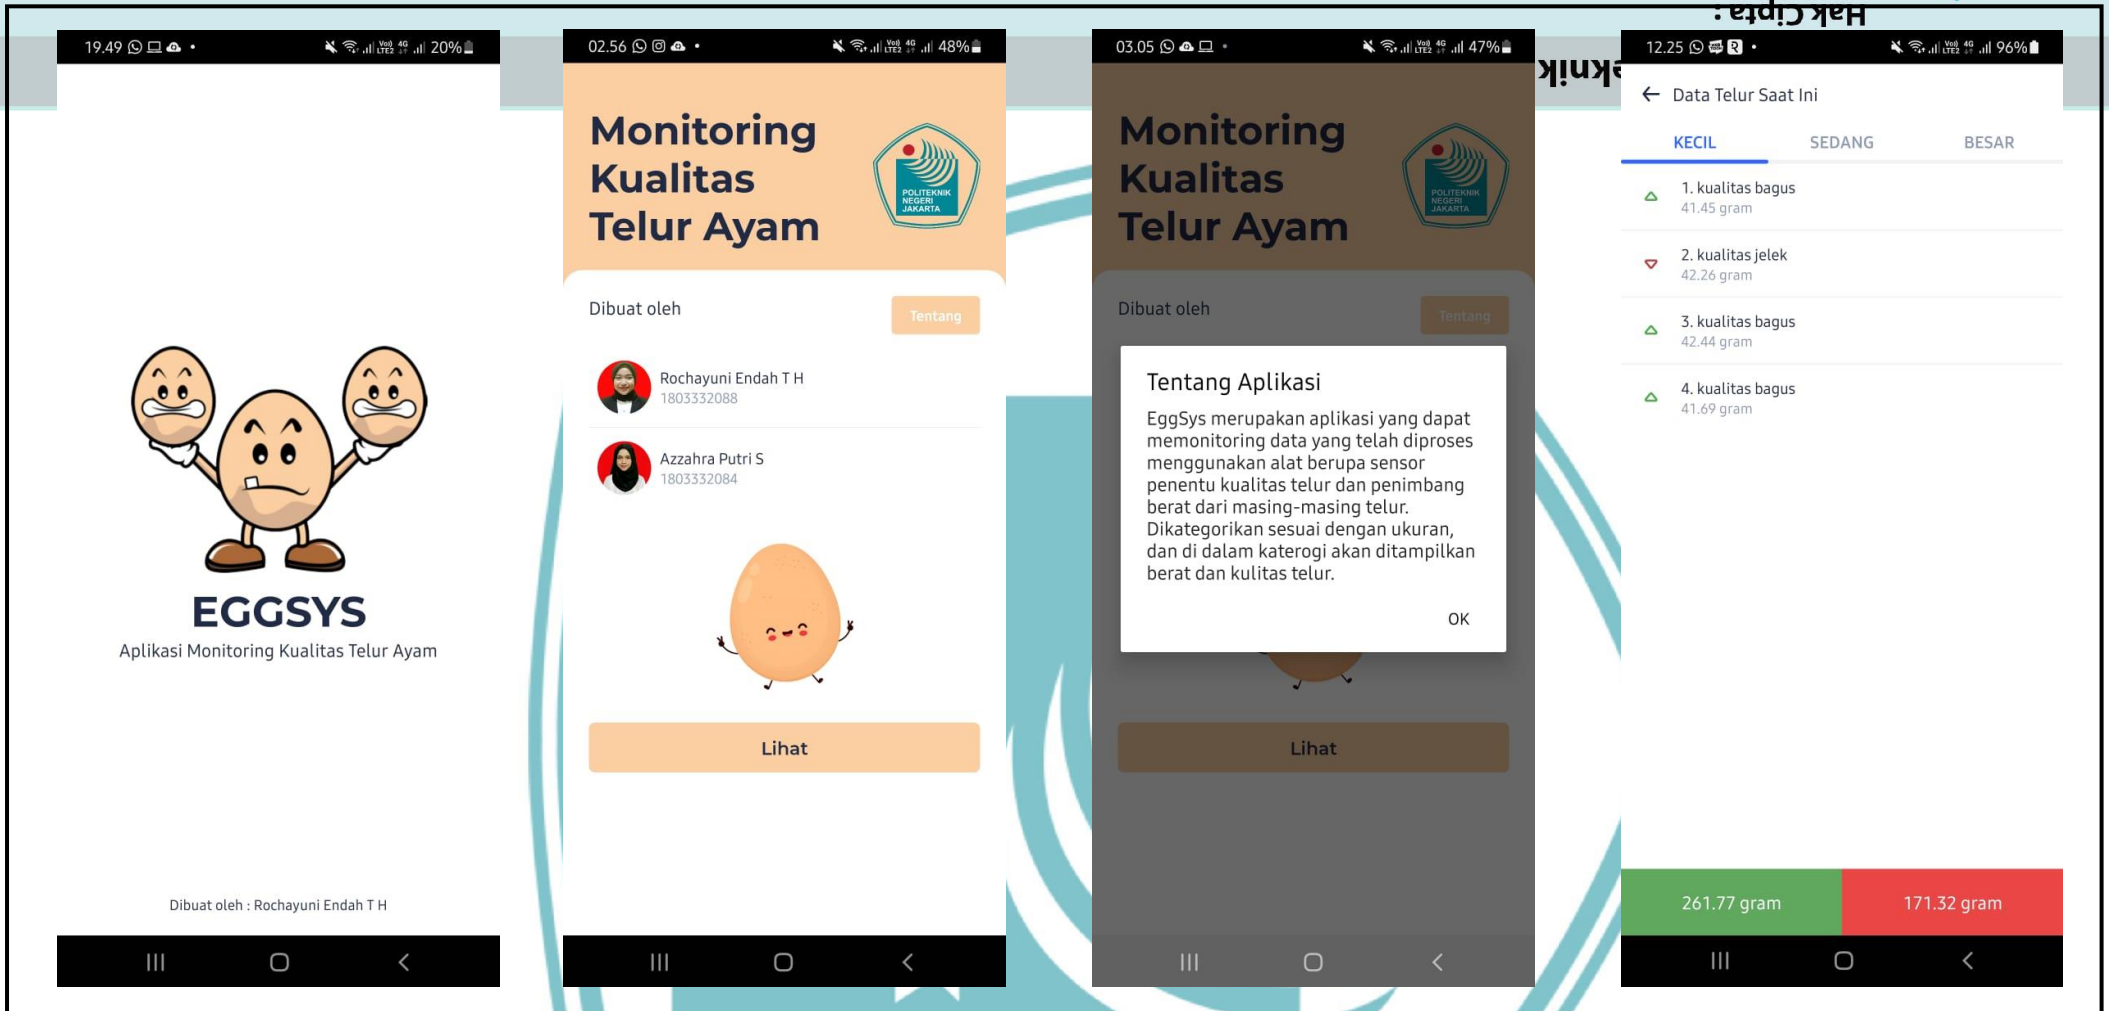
Hak Cipta :

19.49 20%

EGGSYS
Aplikasi Monitoring Kualitas Telur Ayam

Dibuat oleh : Rochayuni Endah T H

02.56 48%

Monitoring Kualitas Telur Ayam

POLITEKNIK NEGERI JAKARTA

Dibuat oleh

Tentang

Rochayuni Endah T H
1803332088

Azzahra Putri S
1803332084

Lihat

03.05 47%

Monitoring Kualitas Telur Ayam

POLITEKNIK NEGERI JAKARTA

Dibuat oleh

Tentang

Tentang Aplikasi

EggSys merupakan aplikasi yang dapat memonitoring data yang telah diproses menggunakan alat berupa sensor penentu kualitas telur dan penimbang berat dari masing-masing telur. Dikategorikan sesuai dengan ukuran, dan di dalam katerogi akan ditampilkan berat dan kulitas telur.

OK

Lihat

12.25 96%

Data Telur Saat Ini

KECIL SEDANG BESAR

1. kualitas bagus
41.45 gram

2. kualitas jelek
42.26 gram

3. kualitas bagus
42.44 gram

4. kualitas bagus
41.69 gram

261.77 gram
171.32 gram